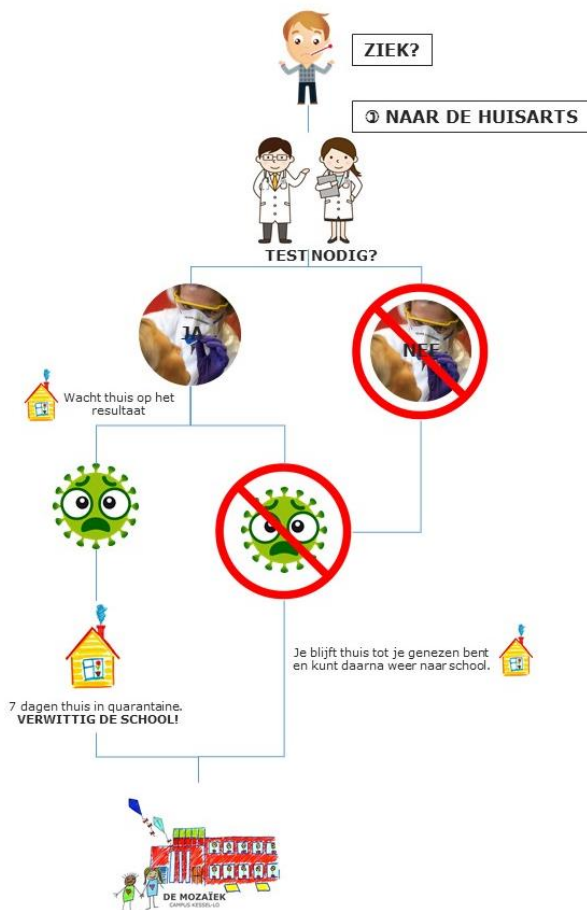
ZIEK?

✆ NAAR DE HUISARTS

TEST NODIG?

JA

NEE

Wacht thuis op het resultaat

Je blijft thuis tot je genezen bent en kunt daarna weer naar school.

7 dagen thuis in quarantaine. VERWITTIG DE SCHOOL!

DE MOZAÏEK
CAMPUS KESSEL-LO